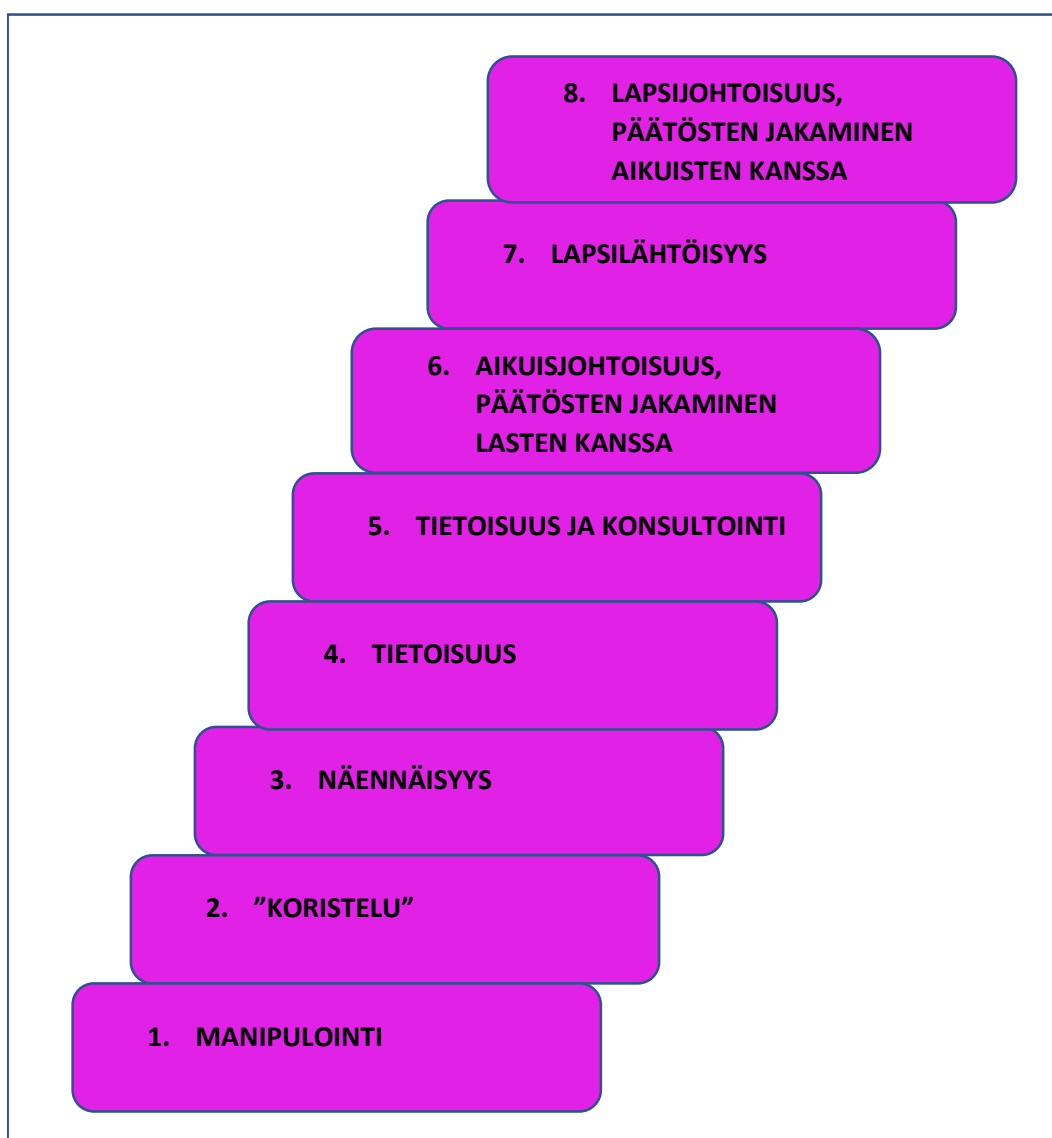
8. LAPSIJOHTOISUUS, PÄÄTÖSTEN JAKAMINEN AIKUISTEN KANSSA

7. LAPSILÄHTÖISYYS

6. AIKUISJOHTOISUUS, PÄÄTÖSTEN JAKAMINEN LASTEN KANSSA

5. TIETOISUUS JA KONSULTOINTI

4. TIETOISUUS

3. NÄENNÄISYYS

2. ”KORISTELU”

1. MANIPULOINTI